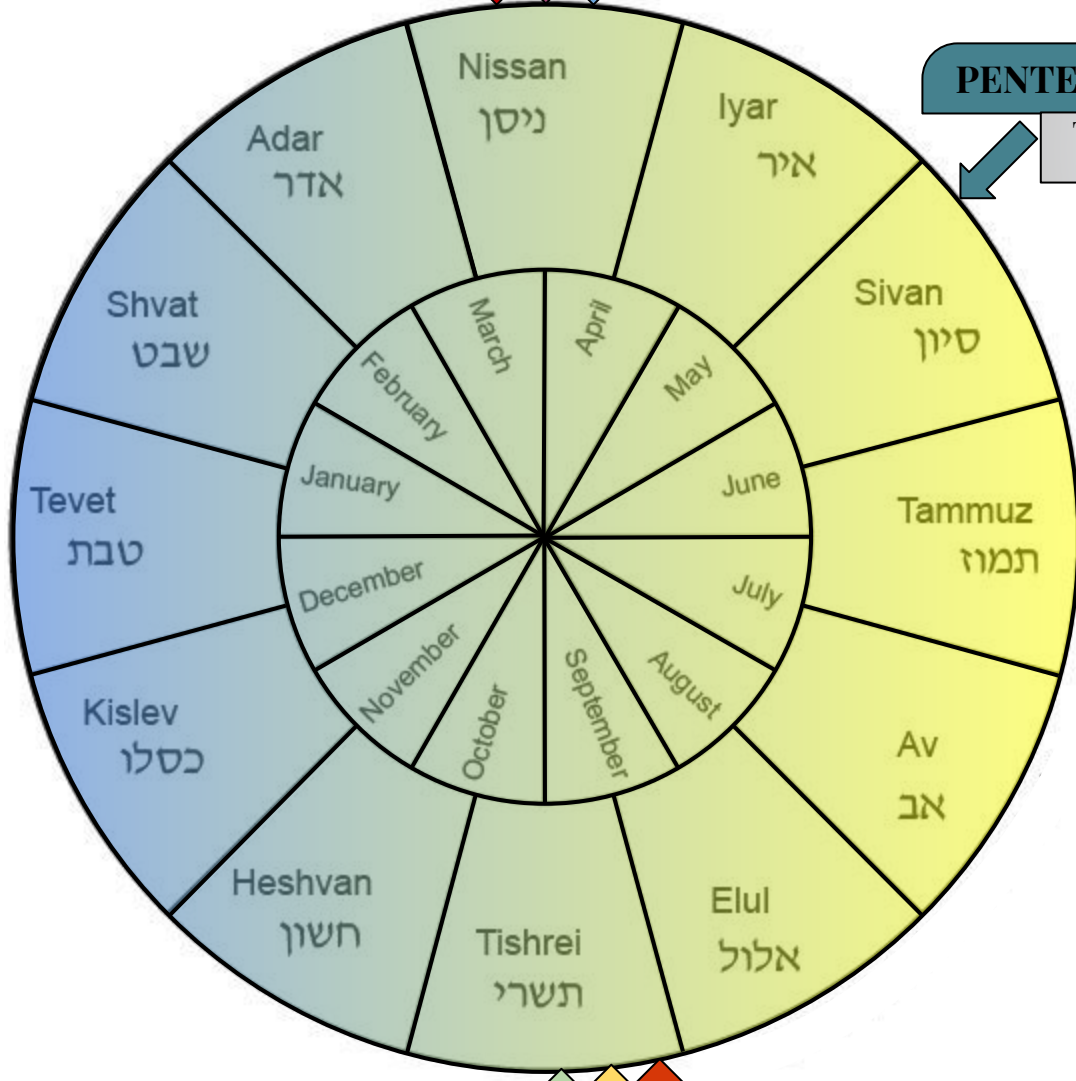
PENTE

Nissan
ניסן

Iyar
איר

Sivan
סיון

Tammuz
תמוז

Av
אב

Elul
אלול

Tishrei
תשרי

Heshvan
חשון

Kislev
כסלו

Tevet
טבת

Shvat
שבט

Adar
אדר

March
April
May
June
July
August
September
October
November
December
January
February